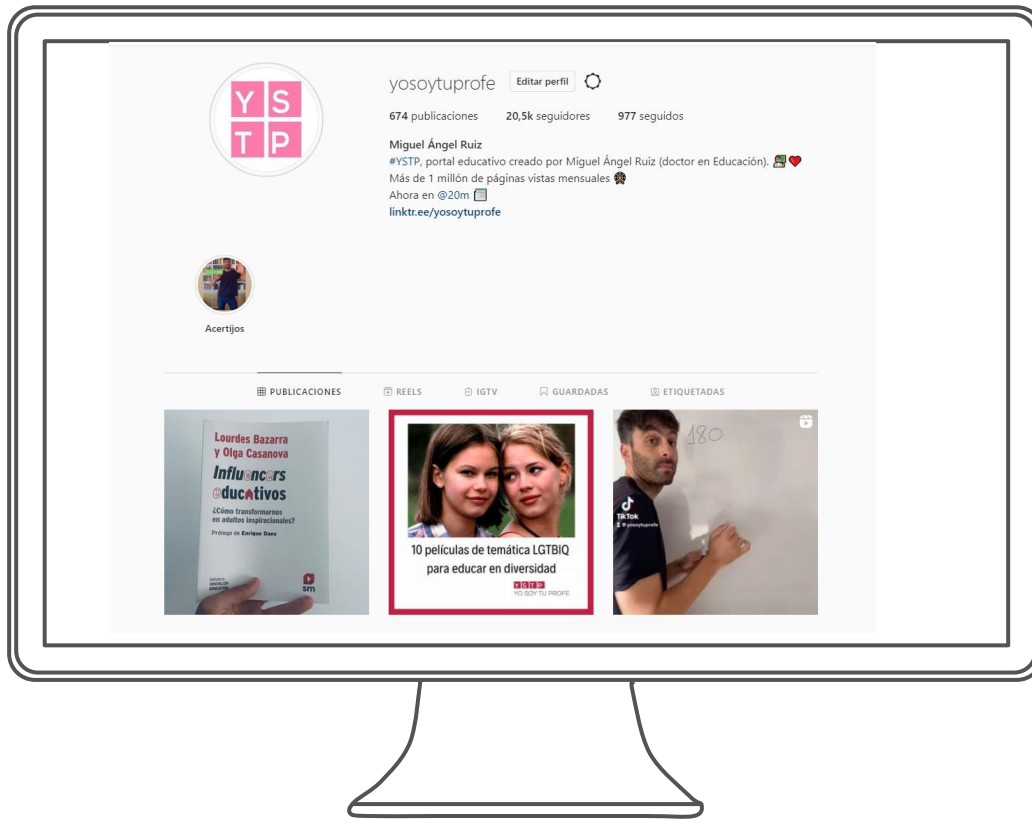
YS
TP

yosoytuprofe Editar perfil

674 publicaciones 20,5k seguidores 977 seguidos

Miguel Ángel Ruiz
#YSTP, portal educativo creado por Miguel Ángel Ruiz (doctor en Educación).
Más de 1 millón de páginas vistas mensuales
Ahora en @20m
linktr.ee/yosoytuprofe

Acertijos

PUBLICACIONES REELS IGTV GUARDADAS ETIQUETADAS

Lourdes Bazarra y Olga Casanova
Influencers educativos
¿Cómo transformarnos en adultos inspiracionales?
Prólogo de Enrique Dans
sm

10 películas de temática LGTBIQ para educar en diversidad
YSTP
YO SOY TU PROFE

180
TikTok
@yosoytuprofe